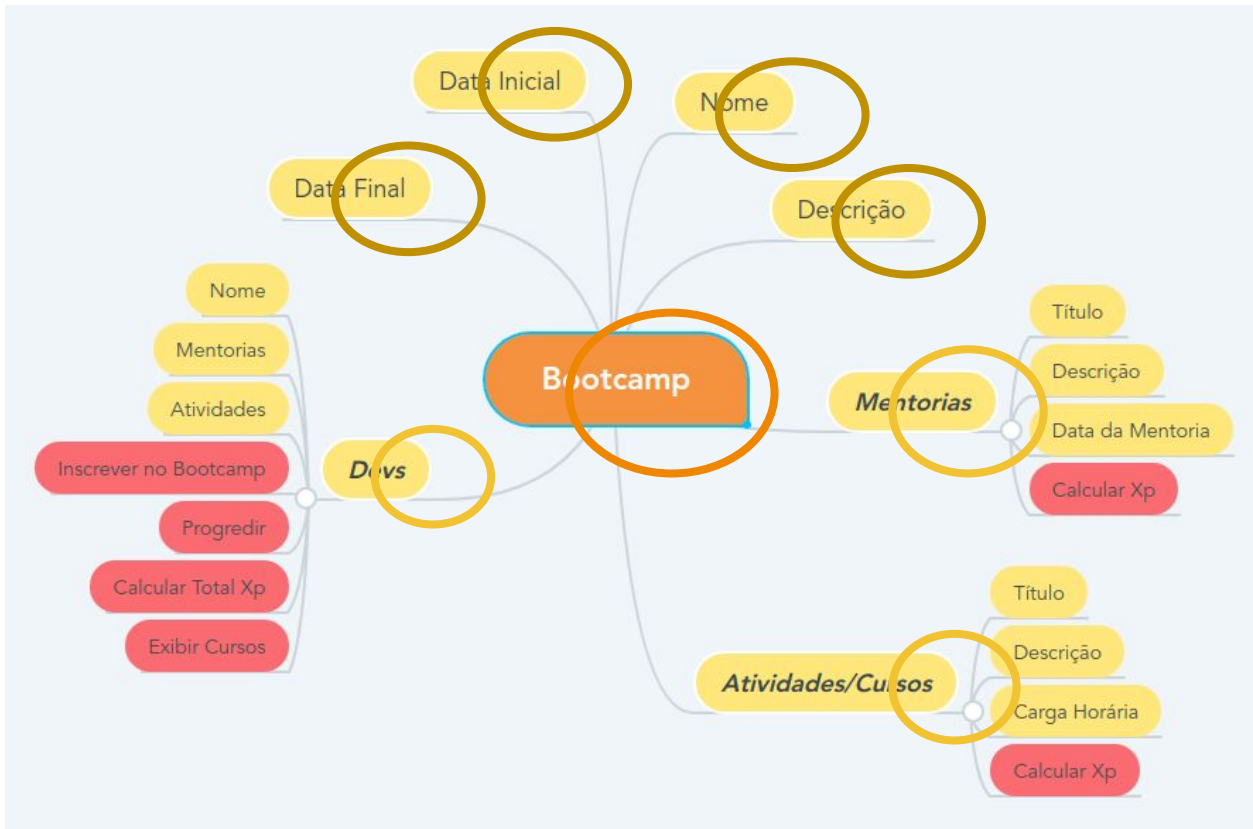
Data Inicial

Nome

Data Final

Descrição

Nome

Mentorias

Atividades

Inscrever no Bootcamp

Progredir

Calcular Total Xp

Exibir Cursos

Devs

Bootcamp

Mentorias

Título

Descrição

Data da Mentoria

Calcular Xp

Atividades/Cursos

Título

Descrição

Carga Horária

Calcular Xp